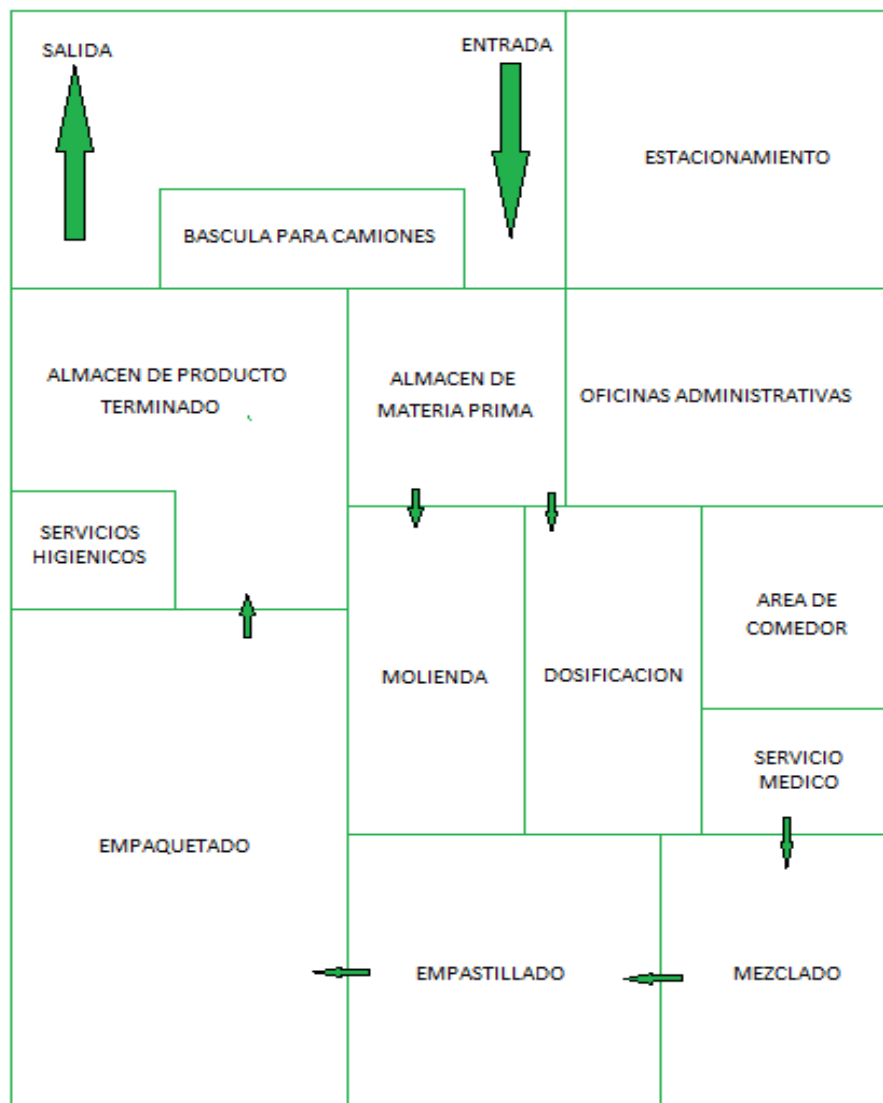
SALIDA

ENTRADA

ESTACIONAMIENTO

BASCULA PARA CAMIONES

ALMACEN DE PRODUCTO TERMINADO

ALMACEN DE MATERIA PRIMA

OFICINAS ADMINISTRATIVAS

SERVICIOS HIGIENICOS

AREA DE COMEDOR

MOLIENDA

DOSIFICACION

SERVICIO MEDICO

EMPAQUETADO

EMPASTILLADO

MEZCLADO